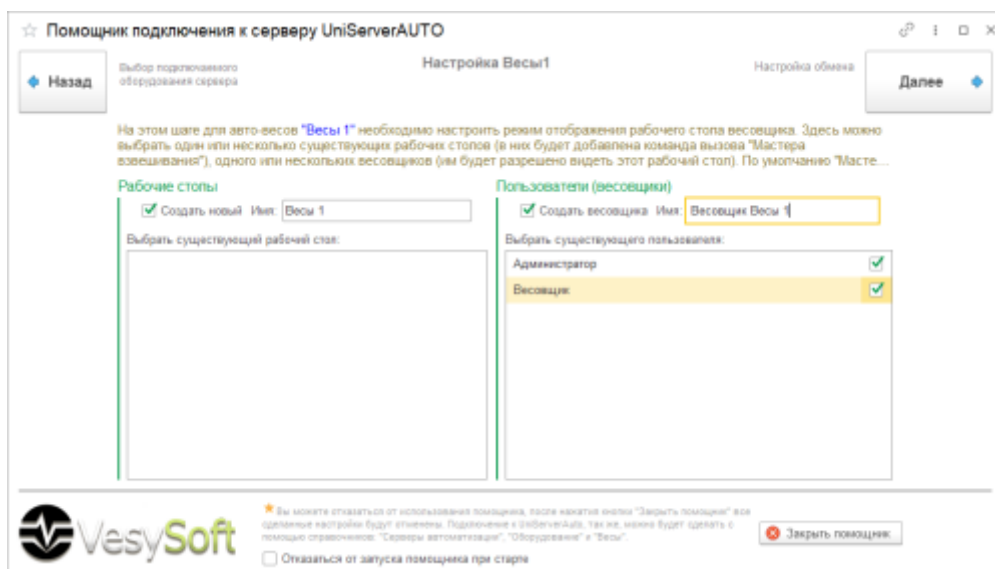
☆ Помощник подключения к серверу UniServerAUTO

Назад

Выбор подключаемого оборудования сервера

Настройка Весы1

Настройка обмена

Далее

На этом шаге для авто-весов "Весы 1" необходимо настроить режим отображения рабочего стола весовщика. Здесь можно выбрать один или несколько существующих рабочих столов (в них будет добавлена команда вызова "Мастера взвешивания"), одного или нескольких весовщиков (им будет разрешено видеть этот рабочий стол). По умолчанию "Масте...

Рабочие столы

Создать новый Имя: Весы 1

Выбрать существующий рабочий стол:

Пользователи (весовщики)

Создать весовщика Имя: Весовщик Весы 1

Выбрать существующего пользователя:

Администратор

Весовщик

VesySoft

Вы можете отказаться от использования помощника, после нажатия кнопки "Закрыть помощник" все сделанные настройки будут отменены. Подключение к UniServerAuto, так же, можно будет сделать с помощью справочников: "Серверы автоматизации", "Оборудование" и "Весы".

Отказаться от запуска помощника при старте

Закрыть помощник